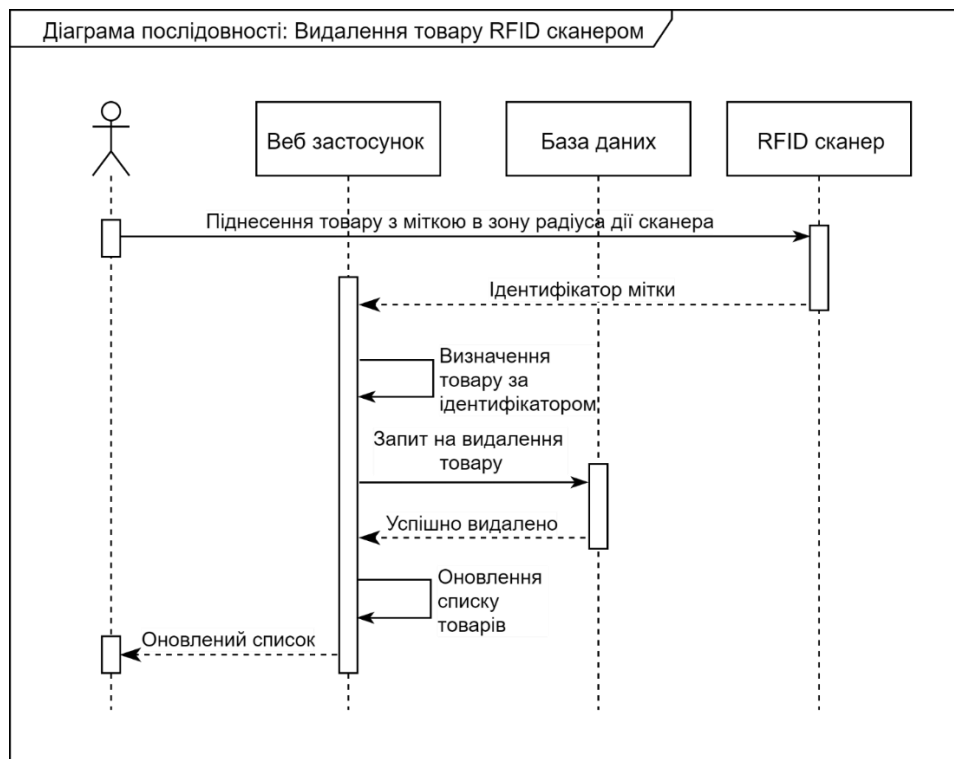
Діаграма послідовності: Видалення товару RFID сканером

Веб застосунок

База даних

RFID сканер

Піднесення товару з міткою в зону радіуса дії сканера

Ідентифікатор мітки

Визначення товару за ідентифікатором

Запит на видалення товару

Успішно видалено

Оновлення списку товарів

Оновлений список